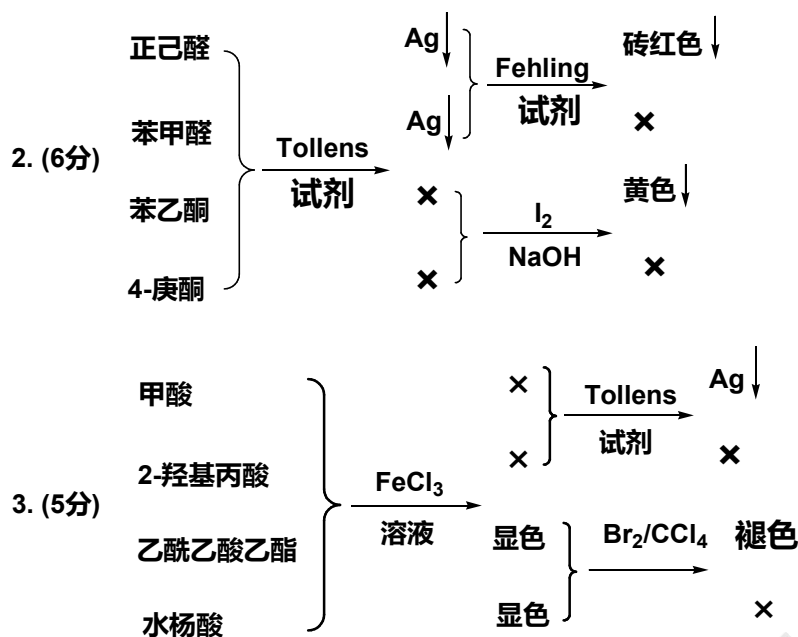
2. (6分)

正己醛
苯甲醛
苯乙酮
4-庚酮

Tollens 试剂

Ag↓
Ag↓
×
×

Fehling 试剂

砖红色↓
×

$I_2$ NaOH

黄色↓
×

3. (5分)

甲酸
2-羟基丙酸
乙酰乙酸乙酯
水杨酸

$FeCl_3$ 溶液

×
×
显色
显色

Tollens 试剂

Ag↓
×

$Br_2/CCl_4$

褪色
×